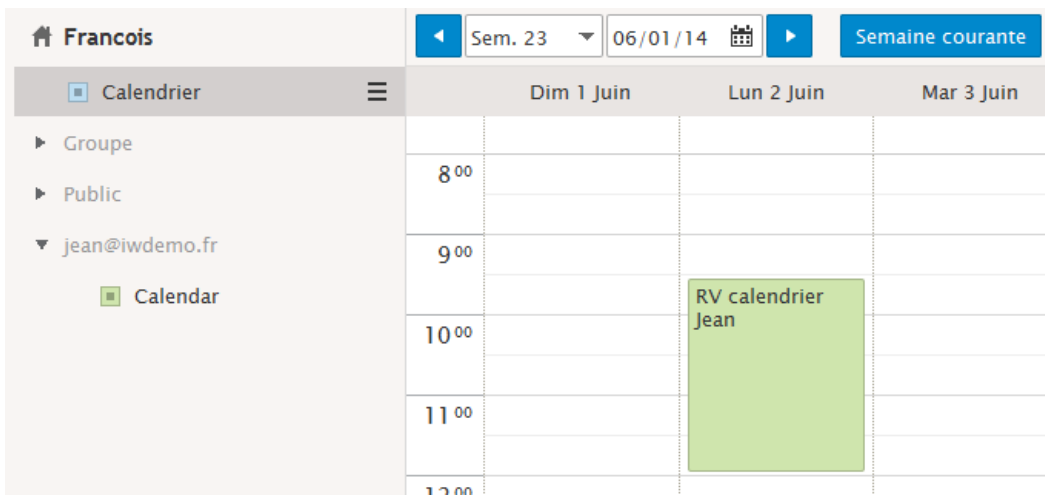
Francois

Calendrier

Groupe

Public

jean@iwdemo.fr

Calendar

Sem. 23

06/01/14

Semaine courante

| | Dim 1 Juin | Lun 2 Juin | Mar 3 Juin |
|---|---|---|---|
| $8^{00}$ | | | |
| $9^{00}$ | | RV calendrier Jean | |
| $10^{00}$ | | | |
| $11^{00}$ | | | |
| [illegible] | | | |